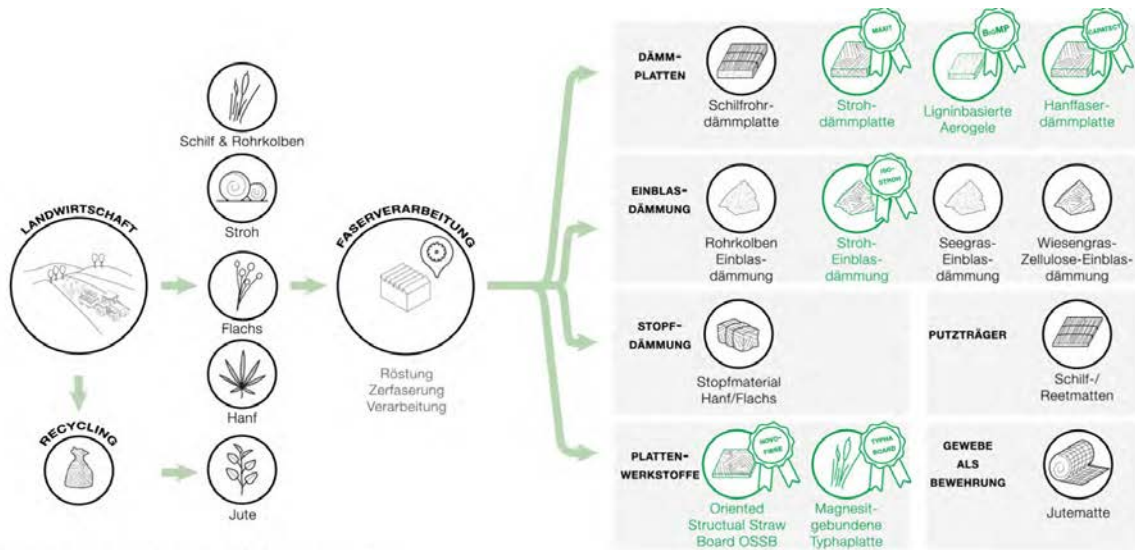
LANDWIRTSCHAFT

RECYCLING

Schilf & Rohrkolben

Stroh

Flachs

Hanf

Jute

FASERVERARBEITUNG

Röstung
Zerfaserung
Verarbeitung

DÄMM-PLATTEN

Schilfrohrdämmplatte

MAXIT
Strohdämmplatte

BioMP
Ligninbasierte Aerogele

CAPATECT
Hanffaserdämmplatte

EINBLAS-DÄMMUNG

Rohrkolben Einblasdämmung

ISO-STROH
Stroh-Einblasdämmung

Seegras-Einblasdämmung

Wiesengras-Zellulose-Einblasdämmung

STOPF-DÄMMUNG

Stopfmaterial Hanf/Flachs

PUTZTRÄGER

Schilf-/Reetmatten

PLATTEN-WERKSTOFFE

NOVO-FIBRE
Oriented Structual Straw Board OSSB

TYPHA BOARD
Magnesitgebundene Typhaplatte

GEWEBE ALS BEWEHRUNG

Jutematte